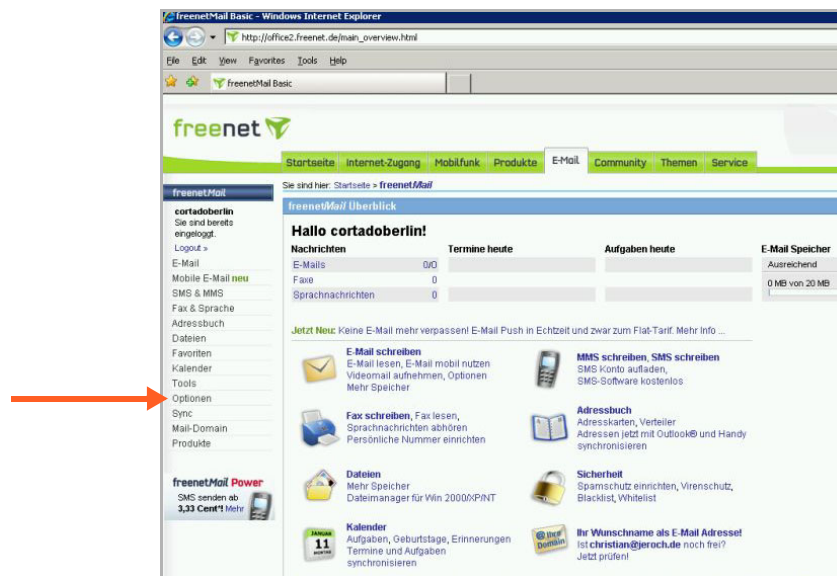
freenetMail Basic - Windows Internet Explorer

http://office2.freenet.de/main_overview.html

File Edit View Favorites Tools Help

freenetMail Basic

freenet

Startseite Internet-Zugang Mobilfunk Produkte E-Mail Community Themen Service

Sie sind hier: Startseite > freenetMail

freenetMail

cortadoberlin
Sie sind bereits eingeloggt.
Logout »

E-Mail
Mobile E-Mail neu
SMS & MMS
Fax & Sprache
Adressbuch
Dateien
Favoriten
Kalender
Tools
Optionen
Sync
Mail-Domain
Produkte

freenetMail Power
SMS senden ab 3,33 Cent*! Mehr

freenetMail Überblick

Hallo cortadoberlin!

| Nachrichten | | Termine heute | Aufgaben heute | E-Mail Speicher |
|---|---|---|---|---|
| E-Mails | 0/0 | | | Ausreichend |
| Faxe | 0 | | | 0 MB von 20 MB |
| Sprachnachrichten | 0 | | | |

Jetzt Neu: Keine E-Mail mehr verpassen! E-Mail Push in Echtzeit und zwar zum Flat-Tarif. Mehr Info ...

E-Mail schreiben
E-Mail lesen, E-Mail mobil nutzen
Videomail aufnehmen, Optionen
Mehr Speicher

MMS schreiben, SMS schreiben
SMS Konto aufladen,
SMS-Software kostenlos

Fax schreiben, Fax lesen,
Sprachnachrichten abhören
Persönliche Nummer einrichten

Adressbuch
Adresskarten, Verteiler
Adressen jetzt mit Outlook® und Handy synchronisieren

Dateien
Mehr Speicher
Dateimanager für Win 2000/XP/NT

Sicherheit
Spamschutz einrichten, Virenschutz,
Blacklist, Whitelist

Kalender
Aufgaben, Geburtstage, Erinnerungen
Termine und Aufgaben synchronisieren

Ihr Wunschname als E-Mail Adresse!
Ist christian@jeroch.de noch frei?
Jetzt prüfen!